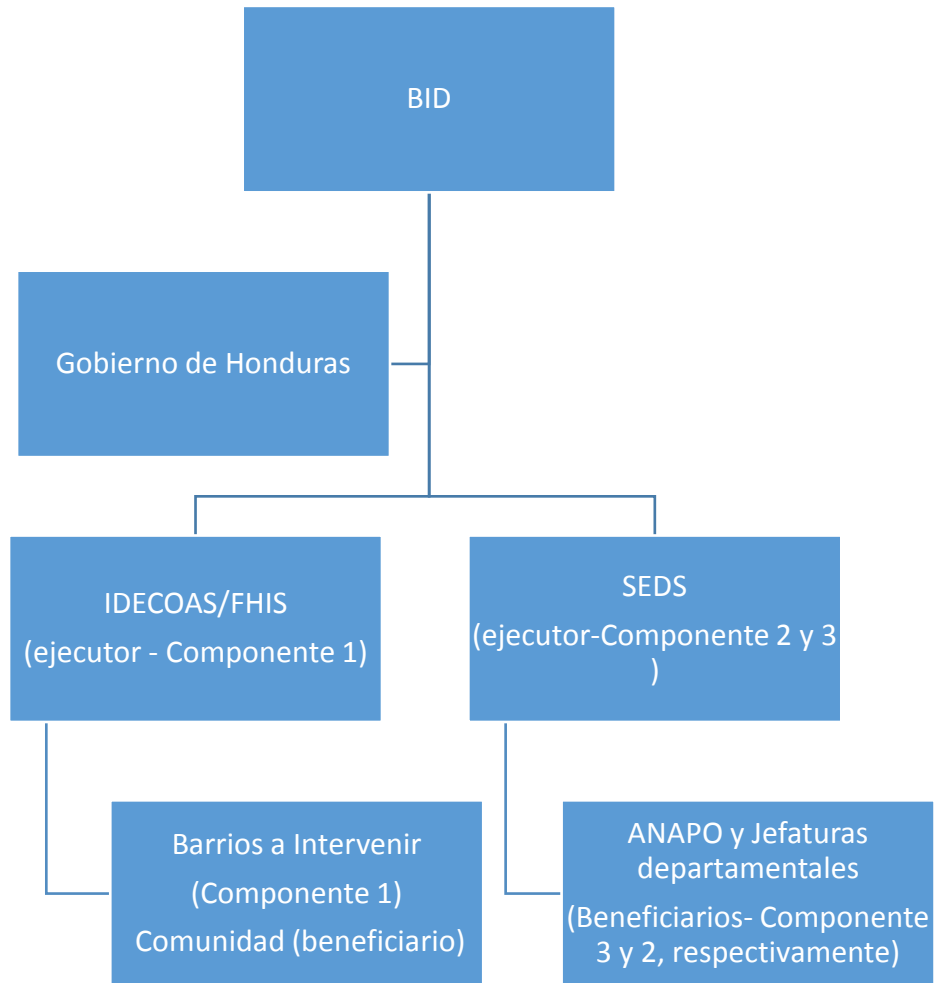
BID

Gobierno de Honduras

IDECOAS/FHIS
(ejecutor - Componente 1)

SEDS
(ejecutor-Componente 2 y 3 )

Barrios a Intervenir
(Componente 1)
Comunidad (beneficiario)

ANAPO y Jefaturas departamentales
(Beneficiarios- Componente 3 y 2, respectivamente)